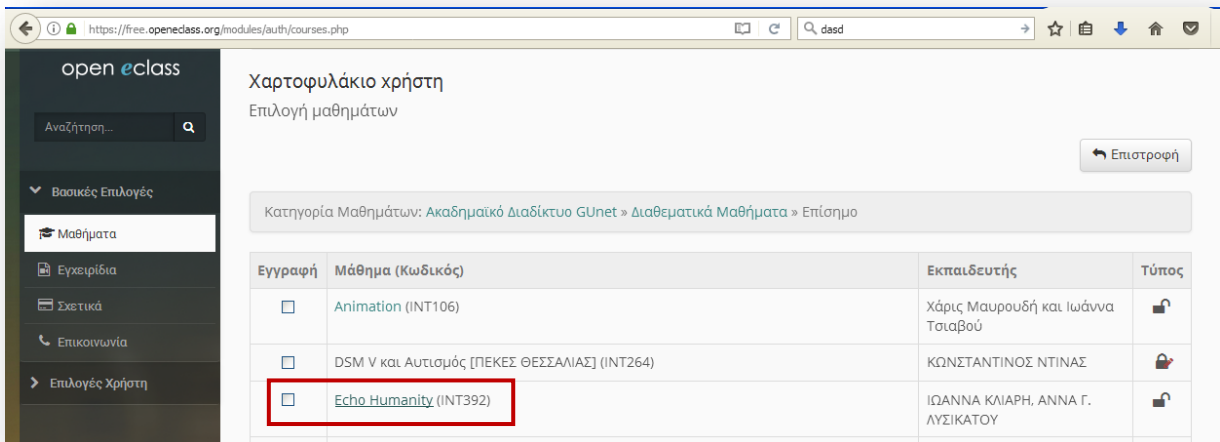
https://free.openeclass.org/modules/auth/courses.php

dasd

open eclass

Αναζήτηση...

Βασικές Επιλογές

Μαθήματα

Εγχειρίδια

Σχετικά

Επικοινωνία

Επιλογές Χρήστη

Χαρτοφυλάκιο χρήστη

Επιλογή μαθημάτων

Επιστροφή

Κατηγορία Μαθημάτων: Ακαδημαϊκό Διαδίκτυο GUnet » Διαθεματικά Μαθήματα » Επίσημο

| Εγγραφή | Μάθημα (Κωδικός) | Εκπαιδευτής | Τύπος |
|---|---|---|---|
| ☐ | Animation (INT106) | Χάρις Μαυρουδή και Ιωάννα Τσιαβού | |
| ☐ | DSM V και Αυτισμός [ΠΕΚΕΣ ΘΕΣΣΑΛΙΑΣ] (INT264) | ΚΩΝΣΤΑΝΤΙΝΟΣ ΝΤΙΝΑΣ | |
| ☐ | Echo Humanity (INT392) | ΙΩΑΝΝΑ ΚΛΙΑΡΗ, ΑΝΝΑ Γ. ΛΥΣΙΚΑΤΟΥ | |